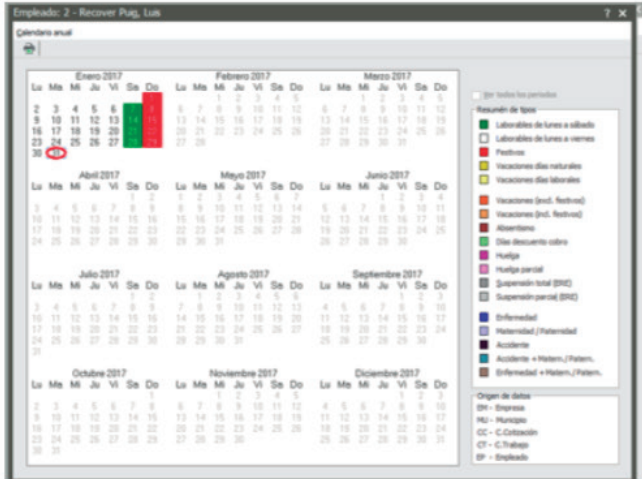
Empleado: 2 - Recover Puig, Luis

? ✕

Calendario anual

Enero 2017

| Lu | Ma | Mi | Ju | Vi | Sa | Do |
|---|---|---|---|---|---|---|
| | | | | | | 1 |
| 2 | 3 | 4 | 5 | 6 | 7 | 8 |
| 9 | 10 | 11 | 12 | 13 | 14 | 15 |
| 16 | 17 | 18 | 19 | 20 | 21 | 22 |
| 23 | 24 | 25 | 26 | 27 | 28 | 29 |
| 30 | 31 | | | | | |

Febrero 2017

| Lu | Ma | Mi | Ju | Vi | Sa | Do |
|---|---|---|---|---|---|---|
| | | 1 | 2 | 3 | 4 | 5 |
| 6 | 7 | 8 | 9 | 10 | 11 | 12 |
| 13 | 14 | 15 | 16 | 17 | 18 | 19 |
| 20 | 21 | 22 | 23 | 24 | 25 | 26 |
| 27 | 28 | | | | | |

Marzo 2017

| Lu | Ma | Mi | Ju | Vi | Sa | Do |
|---|---|---|---|---|---|---|
| | | 1 | 2 | 3 | 4 | 5 |
| 6 | 7 | 8 | 9 | 10 | 11 | 12 |
| 13 | 14 | 15 | 16 | 17 | 18 | 19 |
| 20 | 21 | 22 | 23 | 24 | 25 | 26 |
| 27 | 28 | 29 | 30 | 31 | | |

Abril 2017

| Lu | Ma | Mi | Ju | Vi | Sa | Do |
|---|---|---|---|---|---|---|
| | | | | | 1 | 2 |
| 3 | 4 | 5 | 6 | 7 | 8 | 9 |
| 10 | 11 | 12 | 13 | 14 | 15 | 16 |
| 17 | 18 | 19 | 20 | 21 | 22 | 23 |
| 24 | 25 | 26 | 27 | 28 | 29 | 30 |

Mayo 2017

| Lu | Ma | Mi | Ju | Vi | Sa | Do |
|---|---|---|---|---|---|---|
| 1 | 2 | 3 | 4 | 5 | 6 | 7 |
| 8 | 9 | 10 | 11 | 12 | 13 | 14 |
| 15 | 16 | 17 | 18 | 19 | 20 | 21 |
| 22 | 23 | 24 | 25 | 26 | 27 | 28 |
| 29 | 30 | 31 | | | | |

Junio 2017

| Lu | Ma | Mi | Ju | Vi | Sa | Do |
|---|---|---|---|---|---|---|
| | | | 1 | 2 | 3 | 4 |
| 5 | 6 | 7 | 8 | 9 | 10 | 11 |
| 12 | 13 | 14 | 15 | 16 | 17 | 18 |
| 19 | 20 | 21 | 22 | 23 | 24 | 25 |
| 26 | 27 | 28 | 29 | 30 | | |

Julio 2017

| Lu | Ma | Mi | Ju | Vi | Sa | Do |
|---|---|---|---|---|---|---|
| | | | | | 1 | 2 |
| 3 | 4 | 5 | 6 | 7 | 8 | 9 |
| 10 | 11 | 12 | 13 | 14 | 15 | 16 |
| 17 | 18 | 19 | 20 | 21 | 22 | 23 |
| 24 | 25 | 26 | 27 | 28 | 29 | 30 |
| 31 | | | | | | |

Agosto 2017

| Lu | Ma | Mi | Ju | Vi | Sa | Do |
|---|---|---|---|---|---|---|
| | 1 | 2 | 3 | 4 | 5 | 6 |
| 7 | 8 | 9 | 10 | 11 | 12 | 13 |
| 14 | 15 | 16 | 17 | 18 | 19 | 20 |
| 21 | 22 | 23 | 24 | 25 | 26 | 27 |
| 28 | 29 | 30 | 31 | | | |

Septiembre 2017

| Lu | Ma | Mi | Ju | Vi | Sa | Do |
|---|---|---|---|---|---|---|
| | | | | 1 | 2 | 3 |
| 4 | 5 | 6 | 7 | 8 | 9 | 10 |
| 11 | 12 | 13 | 14 | 15 | 16 | 17 |
| 18 | 19 | 20 | 21 | 22 | 23 | 24 |
| 25 | 26 | 27 | 28 | 29 | 30 | |

Octubre 2017

| Lu | Ma | Mi | Ju | Vi | Sa | Do |
|---|---|---|---|---|---|---|
| | | | | | | 1 |
| 2 | 3 | 4 | 5 | 6 | 7 | 8 |
| 9 | 10 | 11 | 12 | 13 | 14 | 15 |
| 16 | 17 | 18 | 19 | 20 | 21 | 22 |
| 23 | 24 | 25 | 26 | 27 | 28 | 29 |
| 30 | 31 | | | | | |

Noviembre 2017

| Lu | Ma | Mi | Ju | Vi | Sa | Do |
|---|---|---|---|---|---|---|
| | | 1 | 2 | 3 | 4 | 5 |
| 6 | 7 | 8 | 9 | 10 | 11 | 12 |
| 13 | 14 | 15 | 16 | 17 | 18 | 19 |
| 20 | 21 | 22 | 23 | 24 | 25 | 26 |
| 27 | 28 | 29 | 30 | | | |

Diciembre 2017

| Lu | Ma | Mi | Ju | Vi | Sa | Do |
|---|---|---|---|---|---|---|
| | | | | 1 | 2 | 3 |
| 4 | 5 | 6 | 7 | 8 | 9 | 10 |
| 11 | 12 | 13 | 14 | 15 | 16 | 17 |
| 18 | 19 | 20 | 21 | 22 | 23 | 24 |
| 25 | 26 | 27 | 28 | 29 | 30 | 31 |

Ver todos los periodos

Resumen de tipos
Laborables de lunes a sábado
Laborables de lunes a viernes
Festivos
Vacaciones días naturales
Vacaciones días laborales
Vacaciones (excl. festivos)
Vacaciones (incl. festivos)
Absentismo
Días descuento cobro
Huelga
Huelga parcial
Suspensión total (ERE)
Suspensión parcial (ERE)
Enfermedad
Maternidad / Paternidad
Accidente
Accidente + Matern./Patern.
Enfermedad + Matern./Patern.

Origen de datos
EM - Empresa
MU - Municipio
CC - C.Cotización
CT - C.Trabajo
EP - Empleado